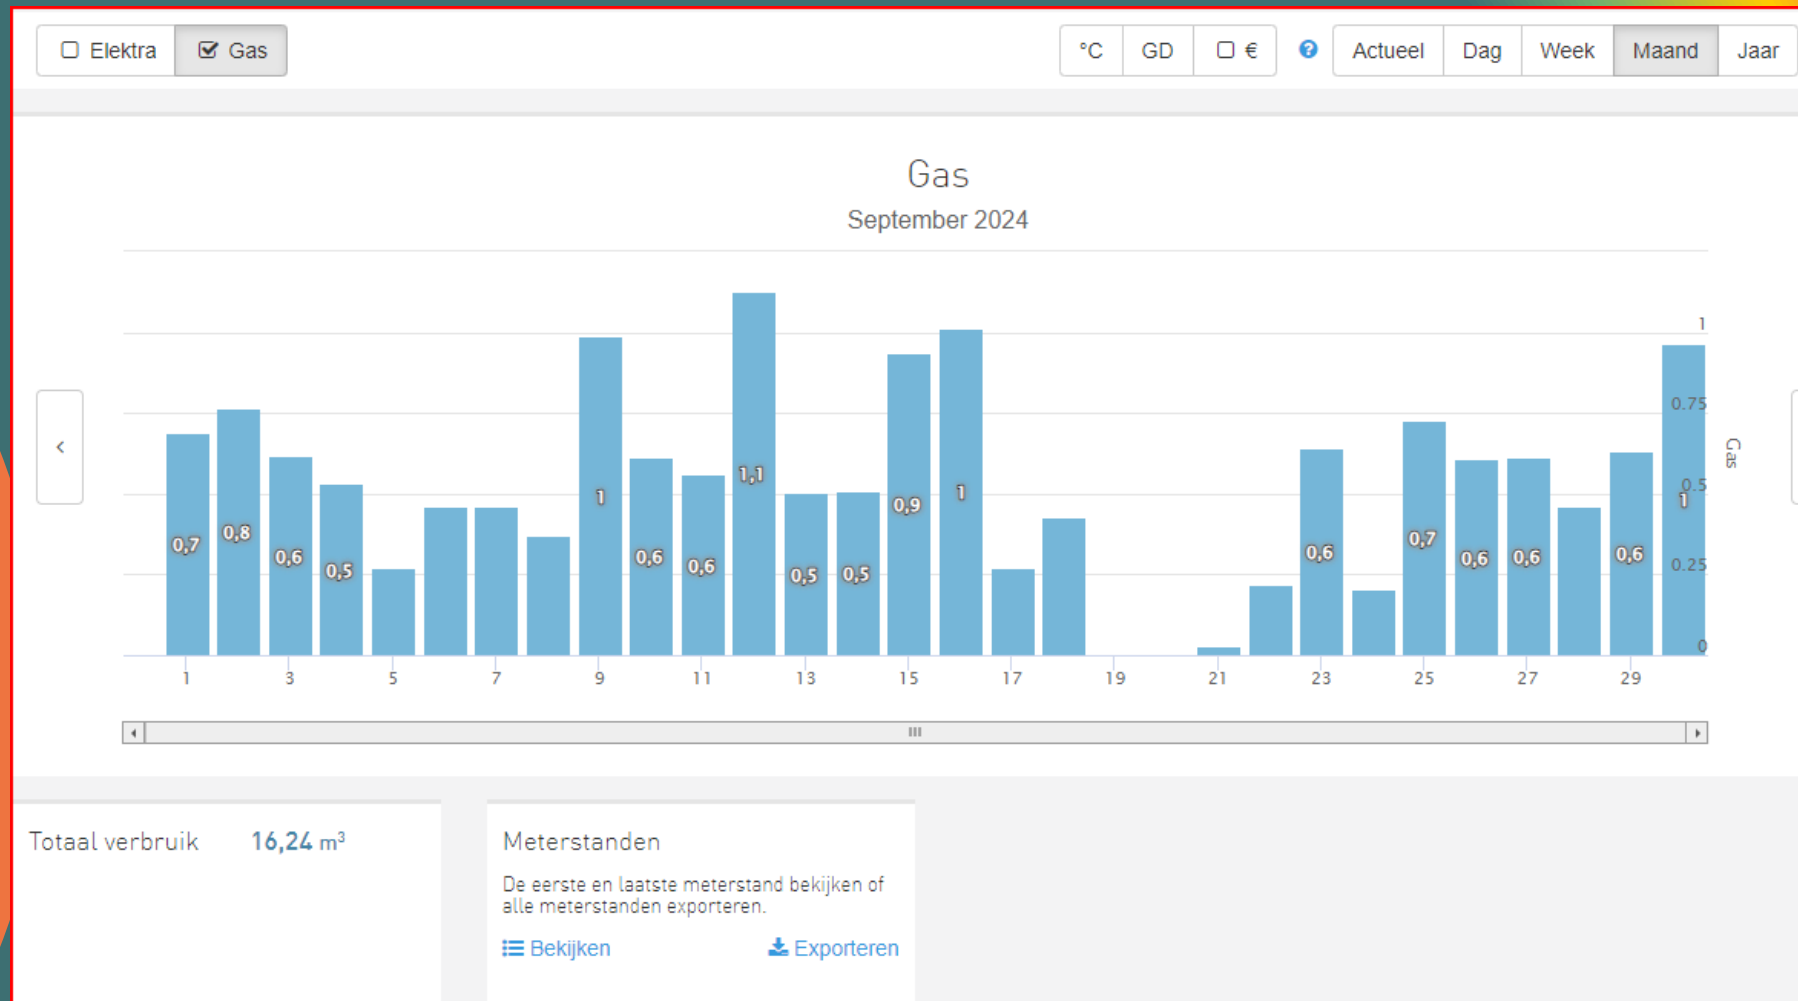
Elektra
Gas
°C
GD
€
Actueel
Dag
Week
Maand
Jaar

Gas
September 2024

0,7
0,8
0,6
0,5
1
0,6
0,6
1,1
0,5
0,5
0,9
1
0,6
0,7
0,6
0,6
0,6
1

1
0.75
0.5
0.25
0
Gas

1
3
5
7
9
11
13
15
17
19
21
23
25
27
29

Totaal verbruik 16,24 $m^3$

Meterstanden

De eerste en laatste meterstand bekijken of alle meterstanden exporteren.

Bekijken
Exporteren